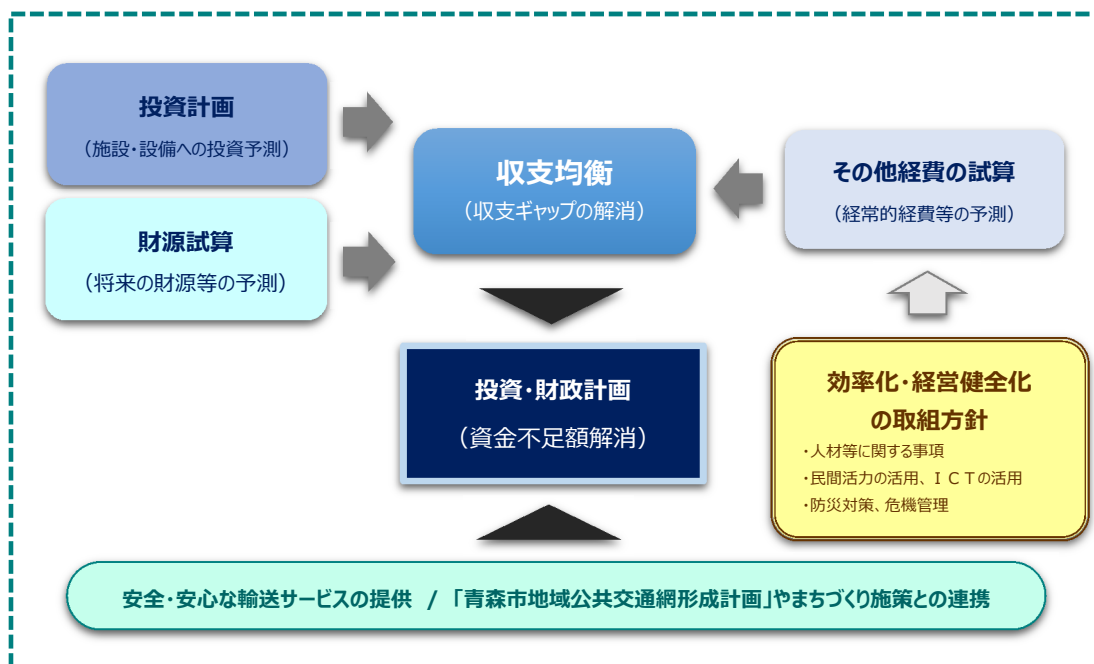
投資計画
（施設・設備への投資予測）

財源試算
（将来の財源等の予測）

収支均衡
（収支ギャップの解消）

その他経費の試算
（経常的経費等の予測）

投資・財政計画
（資金不足額解消）

効率化・経営健全化の取組方針
・人材等に関する事項
・民間活力の活用、ＩＣＴの活用
・防災対策、危機管理

安全・安心な輸送サービスの提供 / 「青森市地域公共交通網形成計画」やまちづくり施策との連携